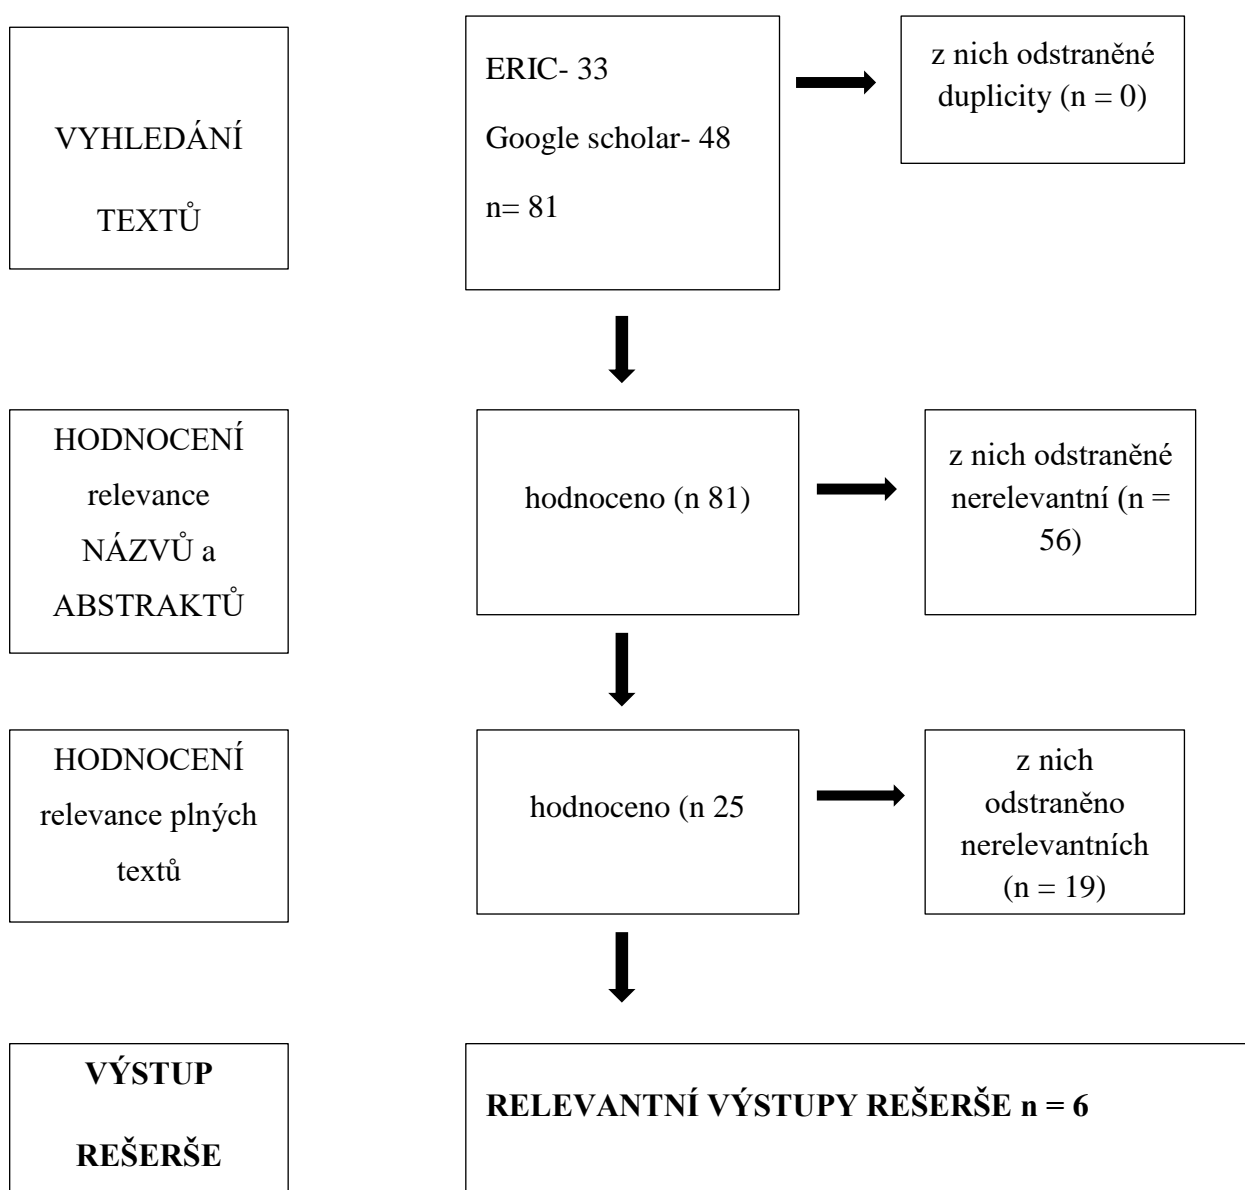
VYHLEDÁNÍ TEXTŮ

ERIC- 33

Google scholar- 48

n= 81

z nich odstraněné duplicity (n = 0)

HODNOCENÍ relevance NÁZVŮ a ABSTRAKTŮ

hodnoceno (n 81)

z nich odstraněné nerelevantní (n = 56)

HODNOCENÍ relevance plných textů

hodnoceno (n 25

z nich odstraněno nerelevantních (n = 19)

**VÝSTUP REŠERŠE**

**RELEVANTNÍ VÝSTUPY REŠERŠE n = 6**